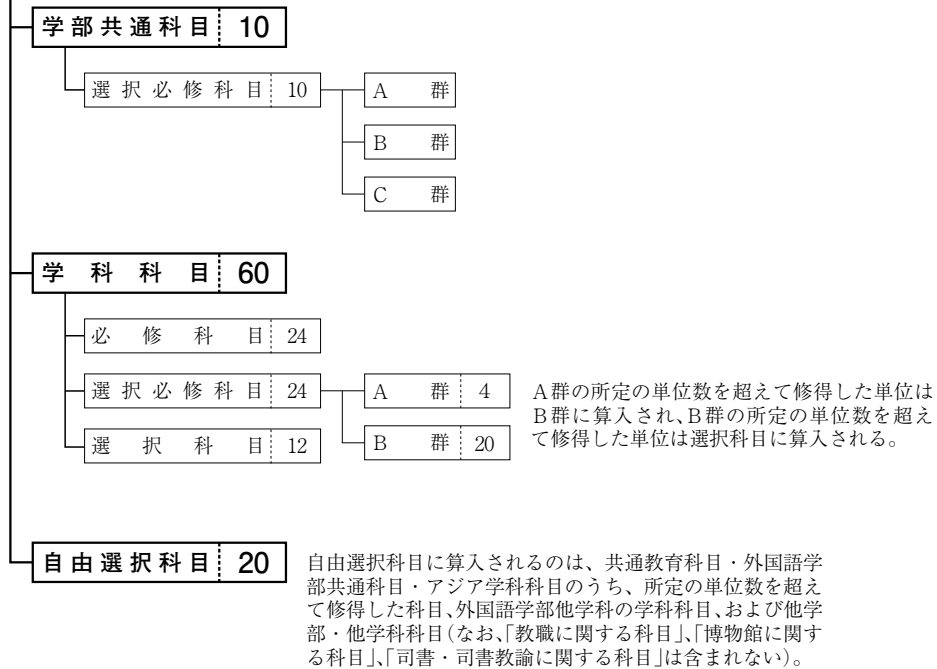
学部共通科目 10

選択必修科目 10

A 群

B 群

C 群

学 科 科 目 60

必 修 科 目 24

選択必修科目 24

A 群 4

B 群 20

選 択 科 目 12

A群の所定の単位数を超えて修得した単位はB群に算入され、B群の所定の単位数を超えて修得した単位は選択科目に算入される。

自由選択科目 20

自由選択科目に算入されるのは、共通教育科目・外国語学部共通科目・アジア学科科目のうち、所定の単位数を超えて修得した科目、外国語学部他学科の学科科目、および他学部・他学科科目(なお、「教職に関する科目」、「博物館に関する科目」、「司書・司書教諭に関する科目」は含まれない)。